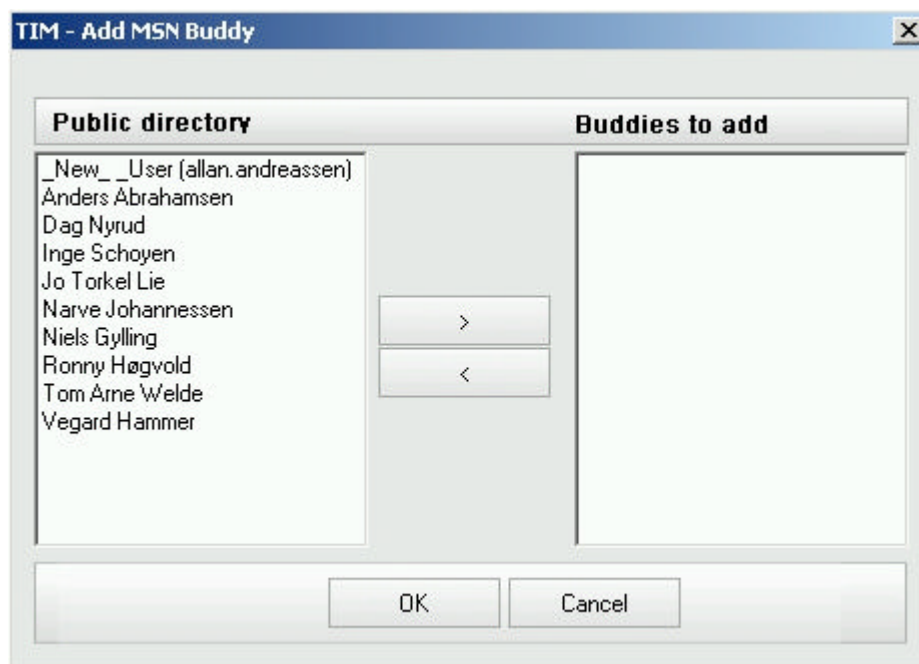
TIM - Add MSN Buddy

×

Public directory

Buddies to add

_New_ _User (allan.andreassen)
Anders Abrahamsen
Dag Nyrud
Inge Schoyen
Jo Torkel Lie
Narve Johannessen
Niels Gylling
Ronny Høgvold
Tom Arne Welde
Vegard Hammer

>

<

OK

Cancel